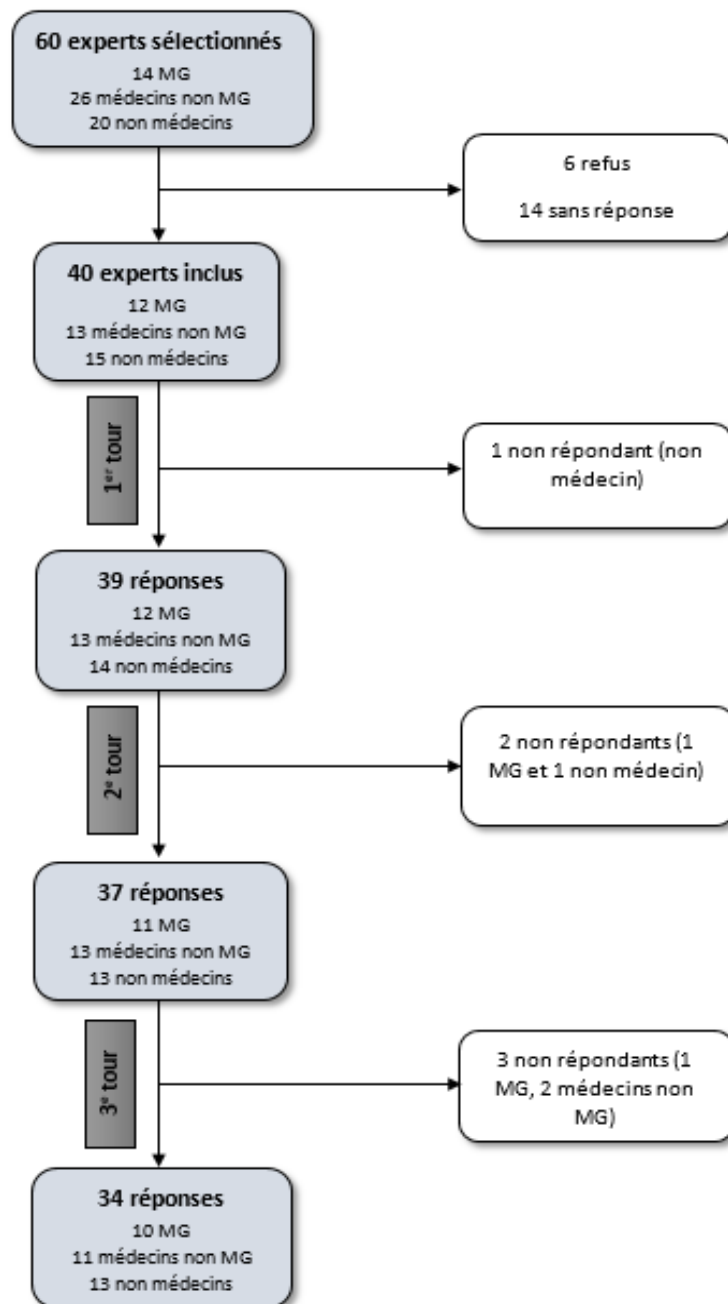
60 experts sélectionnés
14 MG
26 médecins non MG
20 non médecins

6 refus

14 sans réponse

40 experts inclus
12 MG
13 médecins non MG
15 non médecins

1$^{er}$ tour

1 non répondant (non médecin)

39 réponses
12 MG
13 médecins non MG
14 non médecins

2$^{e}$ tour

2 non répondants (1 MG et 1 non médecin)

37 réponses
11 MG
13 médecins non MG
13 non médecins

3$^{e}$ tour

3 non répondants (1 MG, 2 médecins non MG)

34 réponses
10 MG
11 médecins non MG
13 non médecins